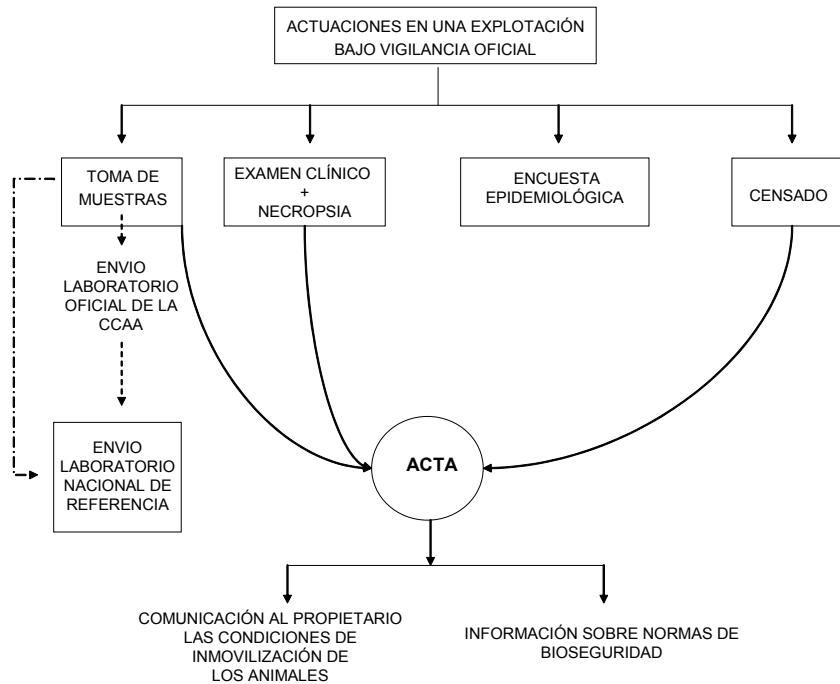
ACTUACIONES EN UNA EXPLOTACIÓN BAJO VIGILANCIA OFICIAL

TOMA DE MUESTRAS

EXAMEN CLÍNICO + NECROPSIA

ENCUESTA EPIDEMIOLÓGICA

CENSADO

ENVIO LABORATORIO OFICIAL DE LA CCAA

ENVIO LABORATORIO NACIONAL DE REFERENCIA

ACTA

COMUNICACIÓN AL PROPIETARIO LAS CONDICIONES DE INMOVILIZACIÓN DE LOS ANIMALES

INFORMACIÓN SOBRE NORMAS DE BIOSEGURIDAD